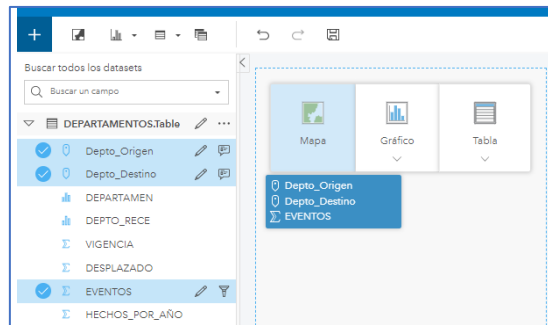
+

Buscar todos los datasets

Buscar un campo

DEPARTAMENTOS.Table

Depto_Origen

Depto_Destino

DEPARTAMEN

DEPTO_RECE

VIGENCIA

DESPLAZADO

EVENTOS

HECHOS_POR_AÑO

Mapa

Gráfico

Tabla

Depto_Origen
Depto_Destino
EVENTOS